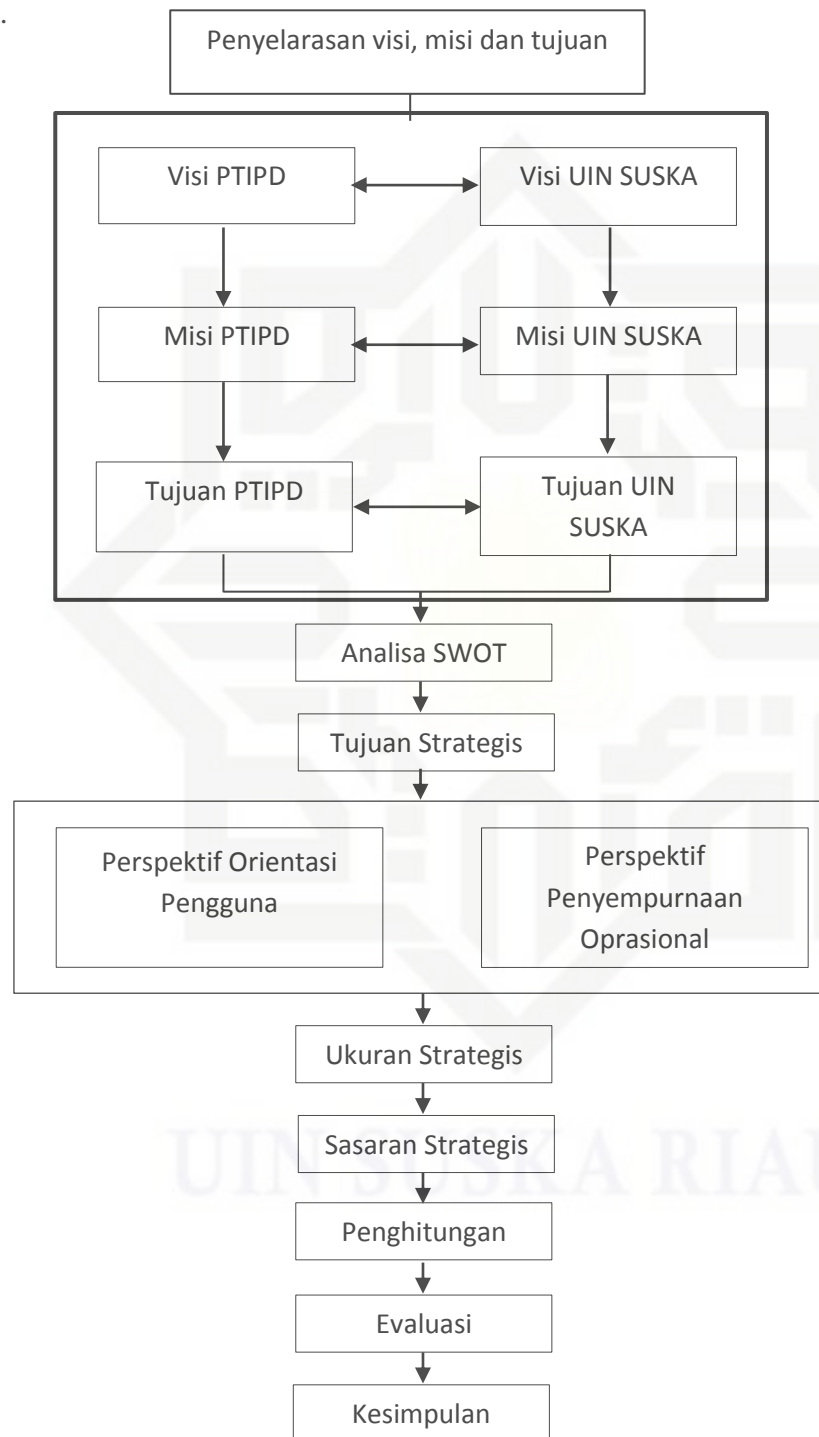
Penyelarasan visi, misi dan tujuan

Visi PTIPD

Visi UIN SUSKA

Misi PTIPD

Misi UIN SUSKA

Tujuan PTIPD

Tujuan UIN SUSKA

Analisa SWOT

Tujuan Strategis

Perspektif Orientasi Pengguna

Perspektif Penyempurnaan Oprasional

Ukuran Strategis

Sasaran Strategis

Penghitungan

Evaluasi

Kesimpulan

UIN SUSKA RIAU